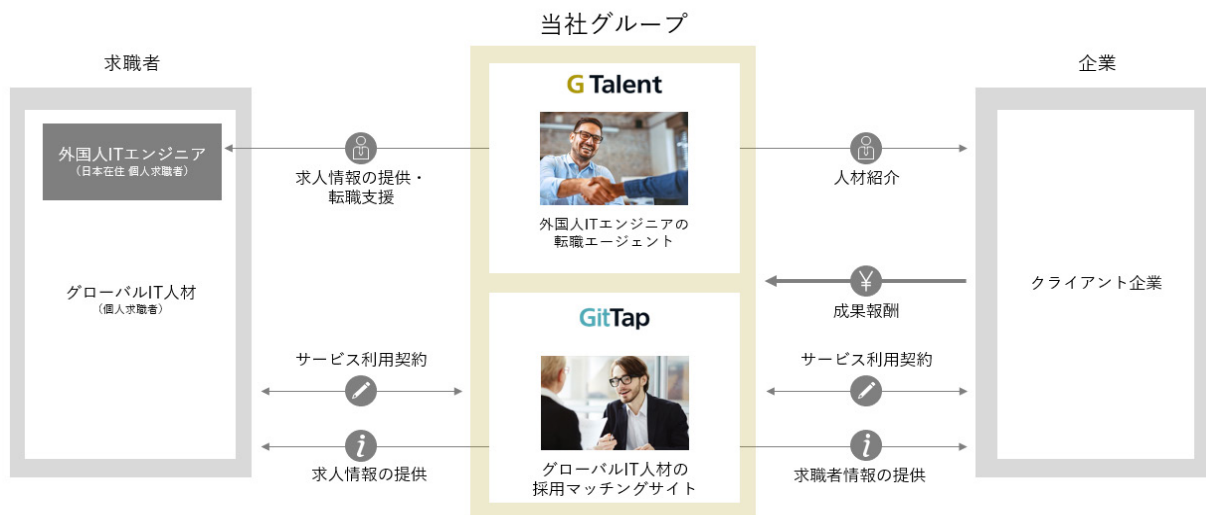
当社グループ

求職者

外国人ITエンジニア
(日本在住 個人求職者)

グローバルIT人材
(個人求職者)

G Talent

外国人ITエンジニアの
転職エージェント

GitTap

グローバルIT人材の
採用マッチングサイト

企業

クライアント企業

求人情報の提供・
転職支援

人材紹介

¥

成果報酬

サービス利用契約

サービス利用契約

求人情報の提供

求職者情報の提供